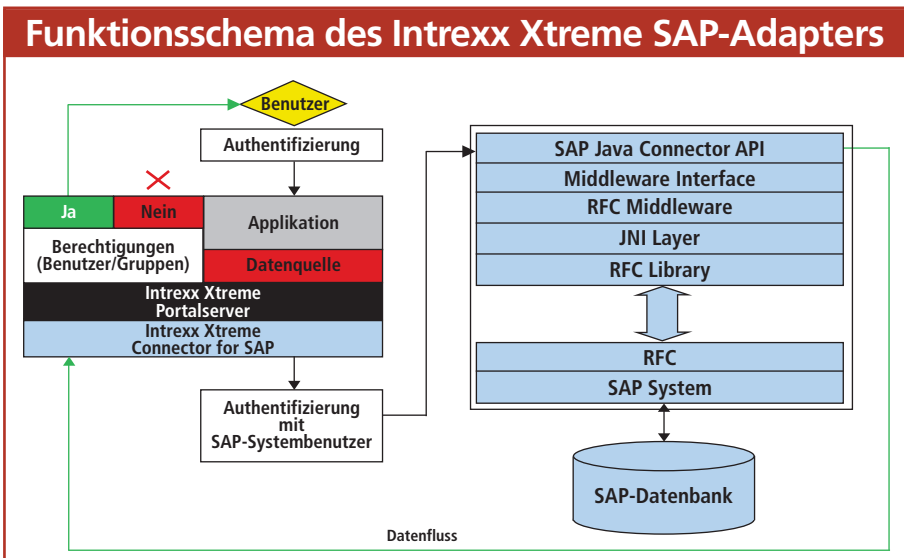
Funktionsschema des Intrexx Xtreme SAP-Adapters

Benutzer

Authentifizierung

Ja

Nein

Applikation

Berechtigungen (Benutzer/Gruppen)

Datenquelle

Intrexx Xtreme Portalserver

Intrexx Xtreme Connector for SAP

Authentifizierung mit SAP-Systembenutzer

SAP Java Connector API

Middleware Interface

RFC Middleware

JNI Layer

RFC Library

RFC

SAP System

SAP-Datenbank

Datenfluss